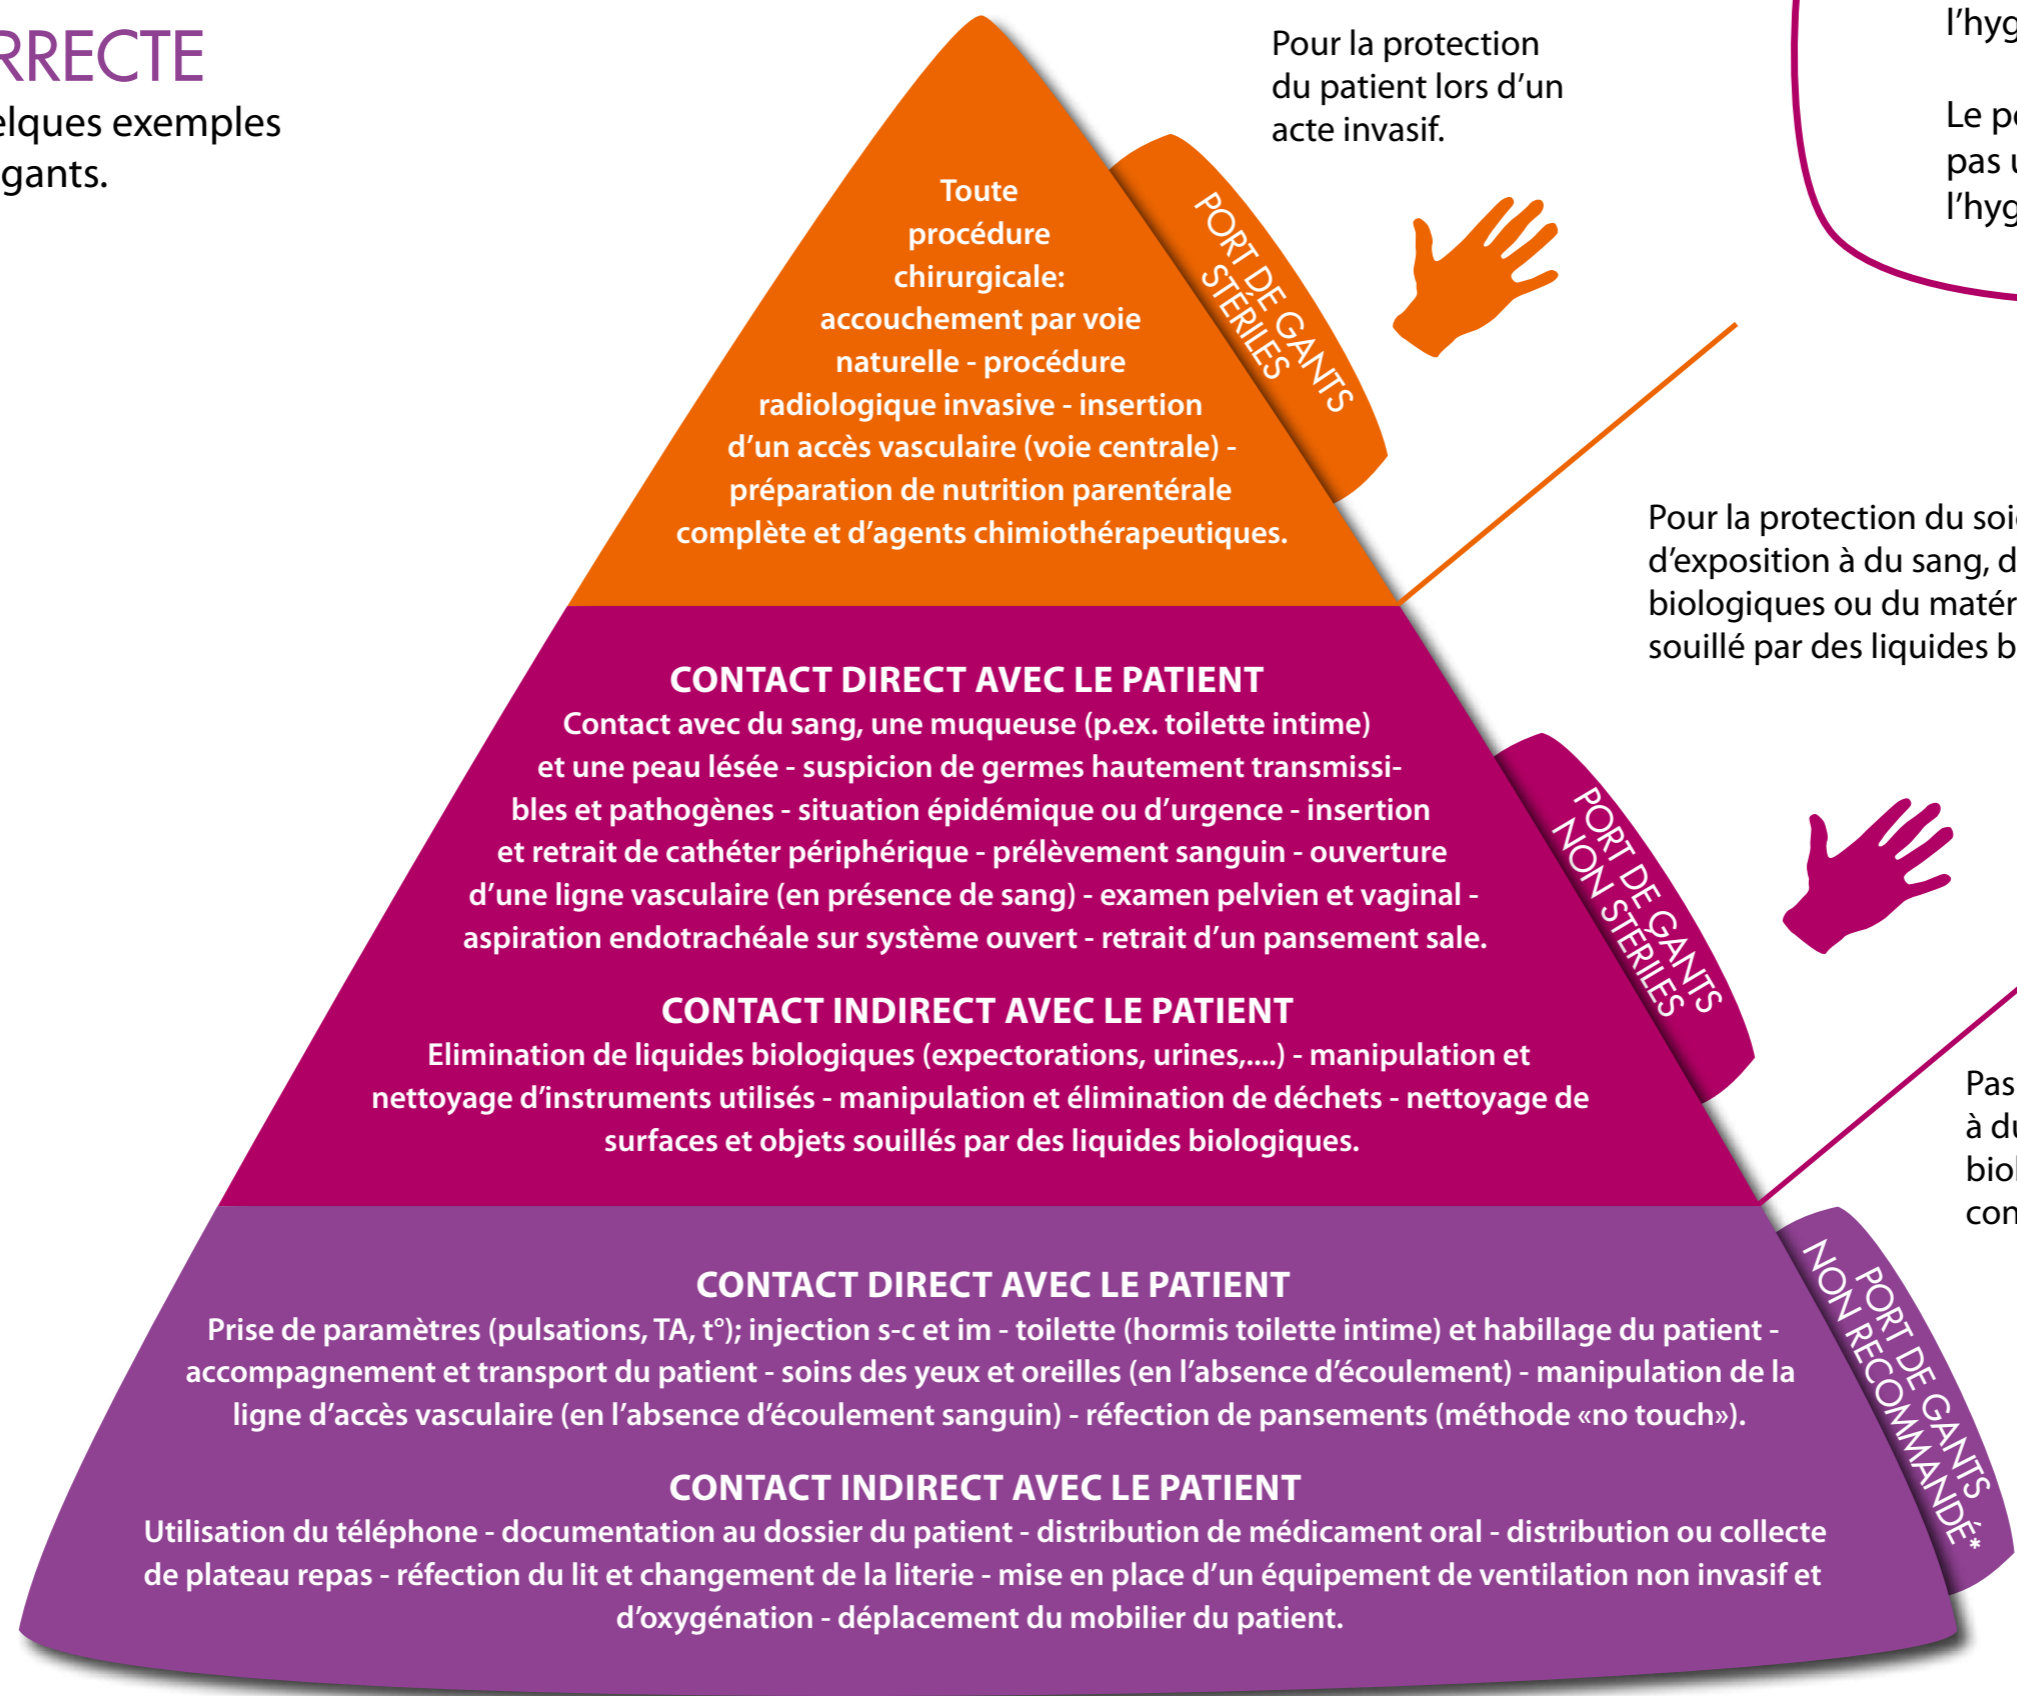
RRECTE
elques exemples
gants.

Toute procédure chirurgicale: accouchement par voie naturelle - procédure radiologique invasive - insertion d'un accès vasculaire (voie centrale) - préparation de nutrition parentérale complète et d'agents chimiothérapeutiques.

PORT DE GANTS STÉRILES

Pour la protection du patient lors d'un acte invasif.

l'hyg

Le p
pas
l'hyg

Pour la protection du soi
d'exposition à du sang, d
biologiques ou du matér
souillé par des liquides b

CONTACT DIRECT AVEC LE PATIENT
Contact avec du sang, une muqueuse (p.ex. toilette intime) et une peau lésée - suspicion de germes hautement transmissibles et pathogènes - situation épidémique ou d'urgence - insertion et retrait de cathéter périphérique - prélèvement sanguin - ouverture d'une ligne vasculaire (en présence de sang) - examen pelvien et vaginal - aspiration endotrachéale sur système ouvert - retrait d'un pansement sale.

CONTACT INDIRECT AVEC LE PATIENT
Elimination de liquides biologiques (expectorations, urines,....) - manipulation et nettoyage d'instruments utilisés - manipulation et élimination de déchets - nettoyage de surfaces et objets souillés par des liquides biologiques.

PORT DE GANTS NON STÉRILES

Pas
à du
biol
con

CONTACT DIRECT AVEC LE PATIENT
Prise de paramètres (pulsations, TA, t°); injection s-c et im - toilette (hormis toilette intime) et habillage du patient - accompagnement et transport du patient - soins des yeux et oreilles (en l'absence d'écoulement) - manipulation de la ligne d'accès vasculaire (en l'absence d'écoulement sanguin) - réfection de pansements (méthode «no touch»).

CONTACT INDIRECT AVEC LE PATIENT
Utilisation du téléphone - documentation au dossier du patient - distribution de médicament oral - distribution ou collecte de plateau repas - réfection du lit et changement de la literie - mise en place d'un équipement de ventilation non invasif et d'oxygénation - déplacement du mobilier du patient.

PORT DE GANTS NON RECOMMANDÉ*